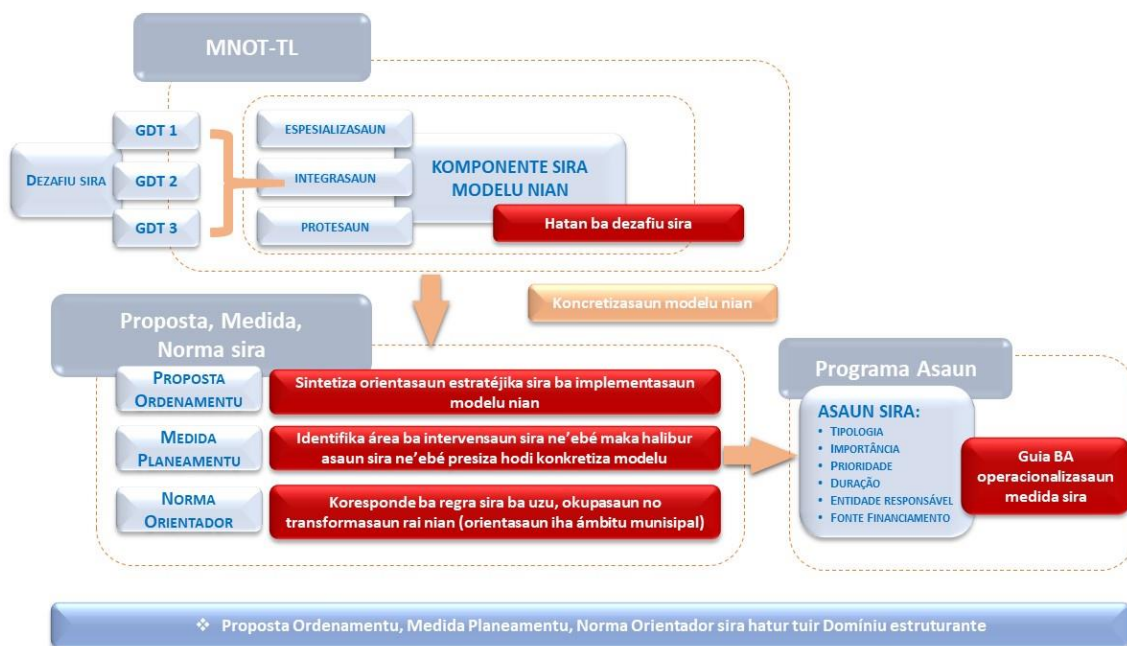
MNOT-TL

Dezafiu sira

GDT 1

GDT 2

GDT 3

Espesializasaun

Integrasaun

Protesaun

KOMPONENTE SIRA MODELU NIAN

Hatan ba dezafiu sira

Koncretizasaun modelu nian

Proposta, Medida, Norma sira

Proposta Ordenamentu

Sintetiza orientasaun estratéjika sira ba implementasaun modelu nian

Medida Planeamentu

Identifika área ba intervensaun sira ne'ebé maka halibur asaun sira ne'ebé presiza hodi konkretiza modelu

Norma Orientador

Koresponde ba regra sira ba uzu, okupasaun no transformasaun rai nian (orientasaun iha âmbitu munisipal)

Programa Asaun

ASAUN SIRA:
• Tipologia
• Importância
• Prioridade
• Duração
• Entidade responsável
• Fonte Financiamento

Guia BA operacionalizasaun medida sira

❖ Proposta Ordenamentu, Medida Planeamentu, Norma Orientador sira hatur tuir Domíniu estruturante